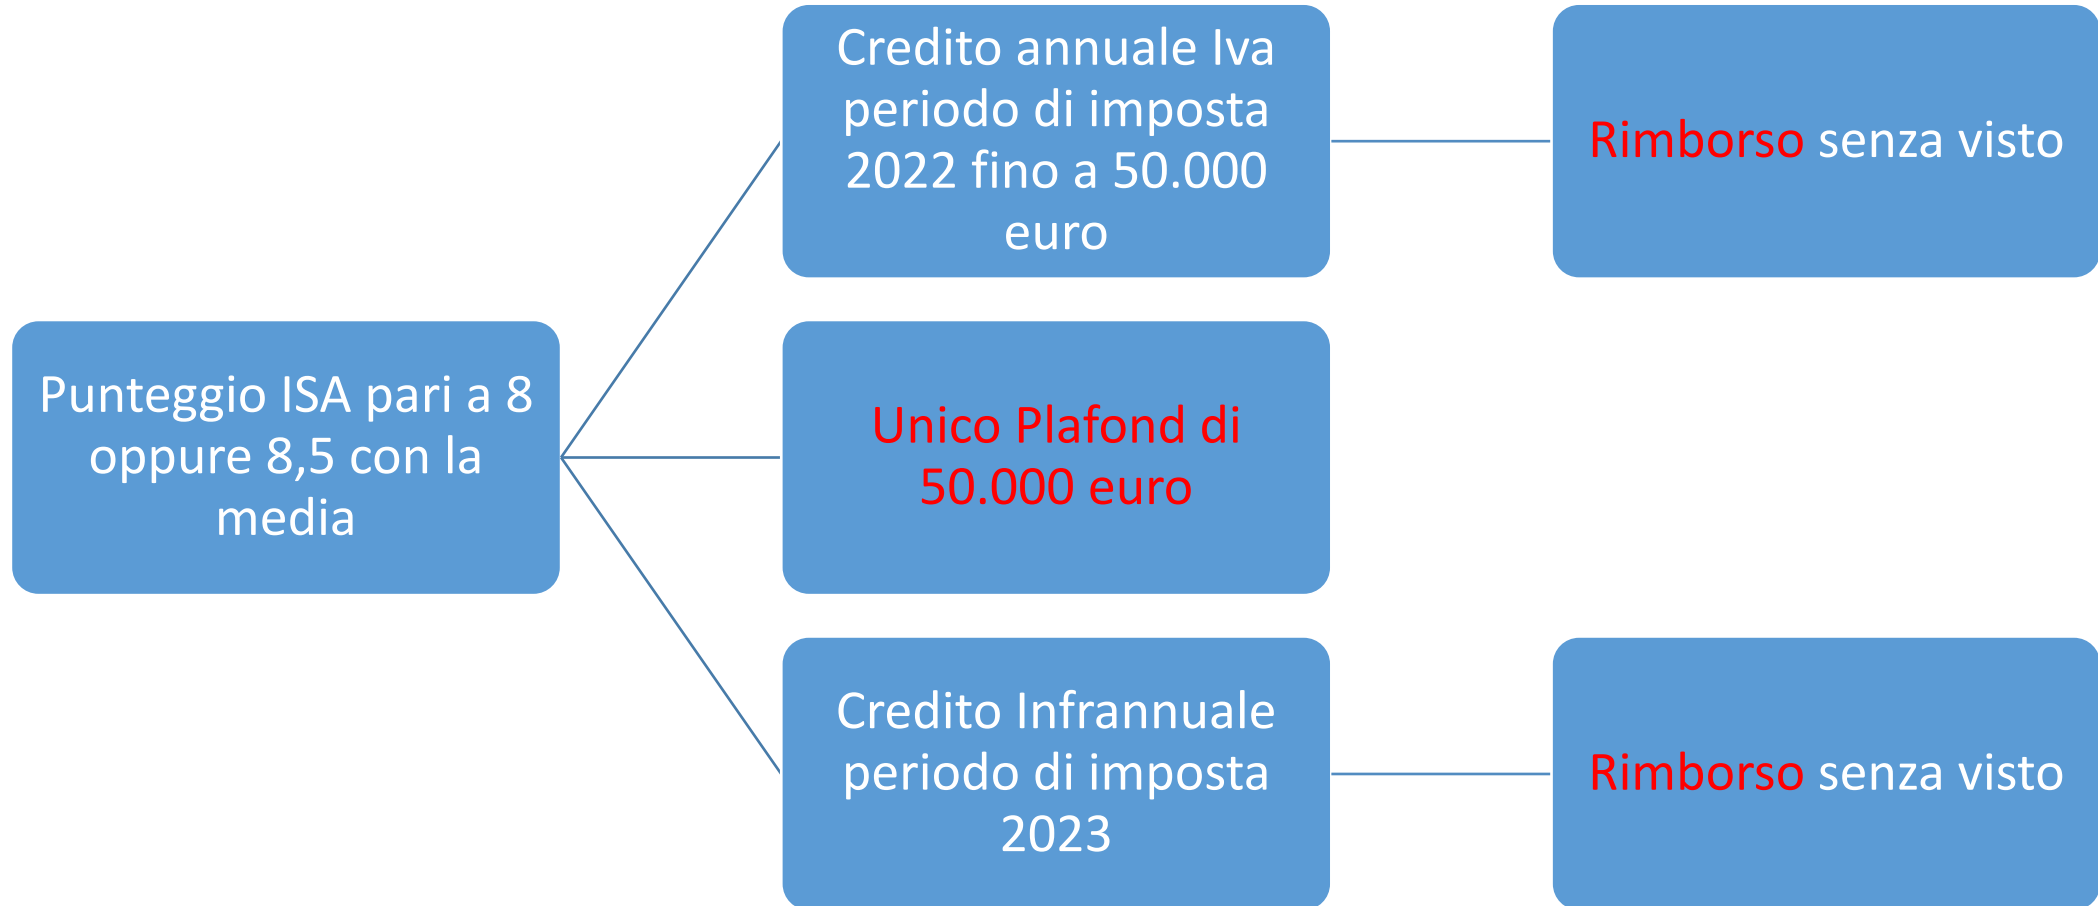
Punteggio ISA pari a 8 oppure 8,5 con la media

Credito annuale Iva periodo di imposta 2022 fino a 50.000 euro

Rimborso senza visto

Unico Plafond di 50.000 euro

Credito Infrannuale periodo di imposta 2023

Rimborso senza visto